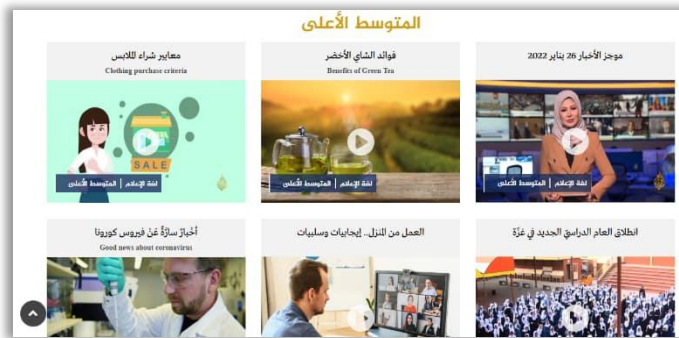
المتوسط الأعلى

موجز الأخبار 26 يناير 2022

المتوسط الأعلى | لغة الإعلام

فوائد الشاي الأخضر
Benefits of Green Tea

المتوسط الأعلى | لغة الإعلام

معايير شراء الملابس
Clothing purchase criteria

SALE

المتوسط الأعلى | لغة الإعلام

انطلاق العام الدراسيّ الجديد في غزّة

العمل من المنزل.. إيجابيات وسلبيات

أخبارٌ سارّةٌ عَنْ فيروس كورونا
Good news about coronavirus